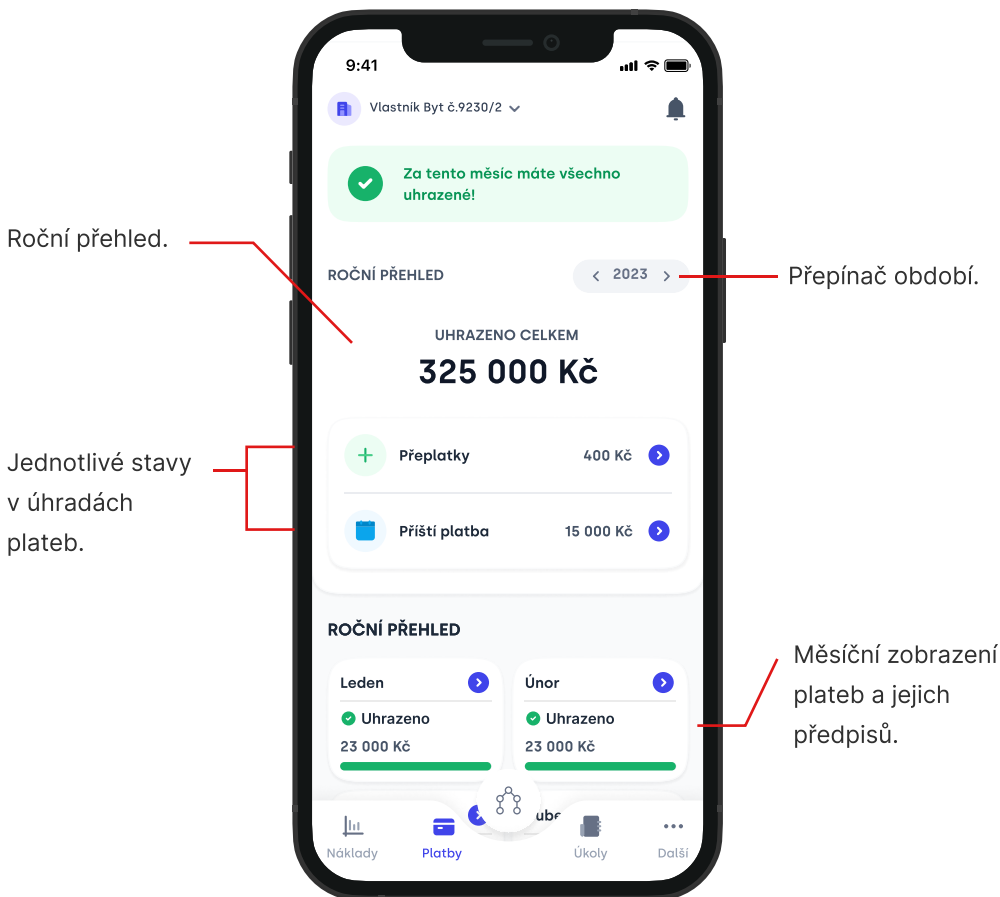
Roční přehled.

Jednotlivé stavy v úhradách plateb.

9:41

Vlastník Byt č.9230/2

Za tento měsíc máte všechno uhrazené!

ROČNÍ PŘEHLED

2023

Přepínač období.

UHRAZENO CELKEM

325 000 Kč

Přeplatky 400 Kč

Příští platba 15 000 Kč

ROČNÍ PŘEHLED

Měsíční zobrazení plateb a jejich předpisů.

Leden

Uhrazeno

23 000 Kč

Únor

Uhrazeno

23 000 Kč

Náklady

Platby

Úkoly

Další